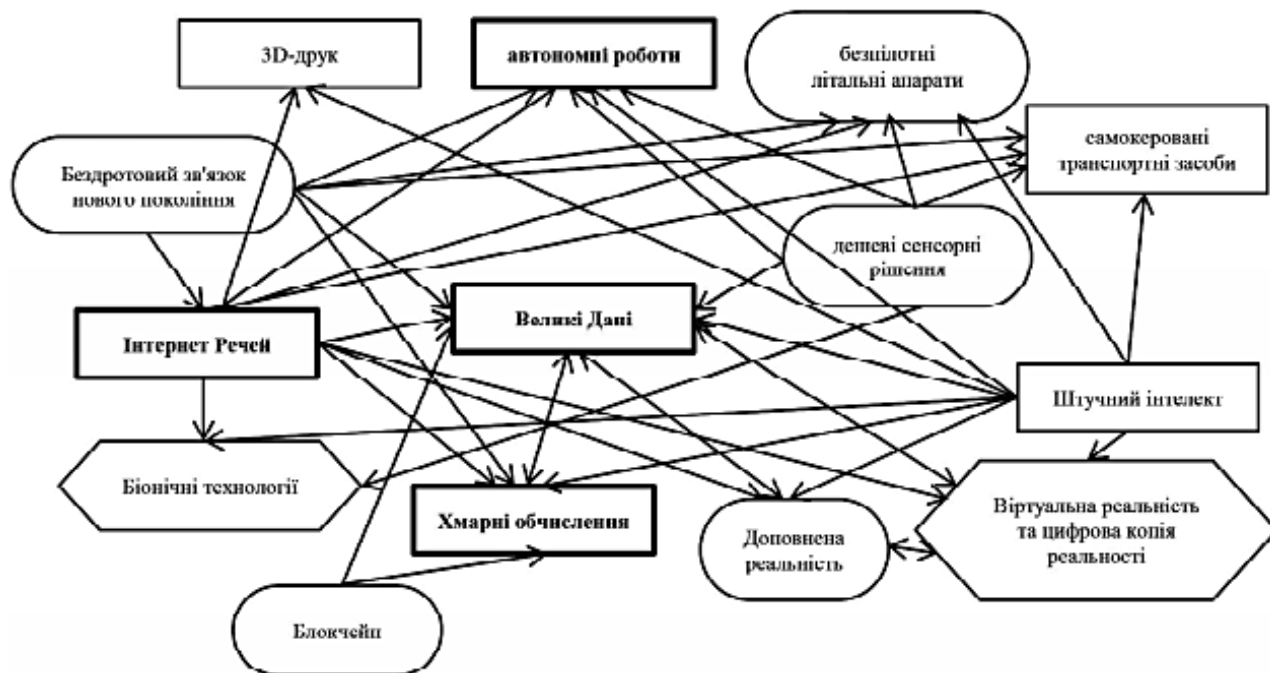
3D-друк

автономні роботи

безпілотні літальні апарати

самокеровані транспортні засоби

Бездротовий зв'язок нового покоління

дешеві сенсорні рішення

Інтернет Речей

Великі Дані

Штучний інтелект

Біонічні технології

Хмарні обчислення

Доповнена реальність

Віртуальна реальність та цифрова копія реальності

Блокчейн